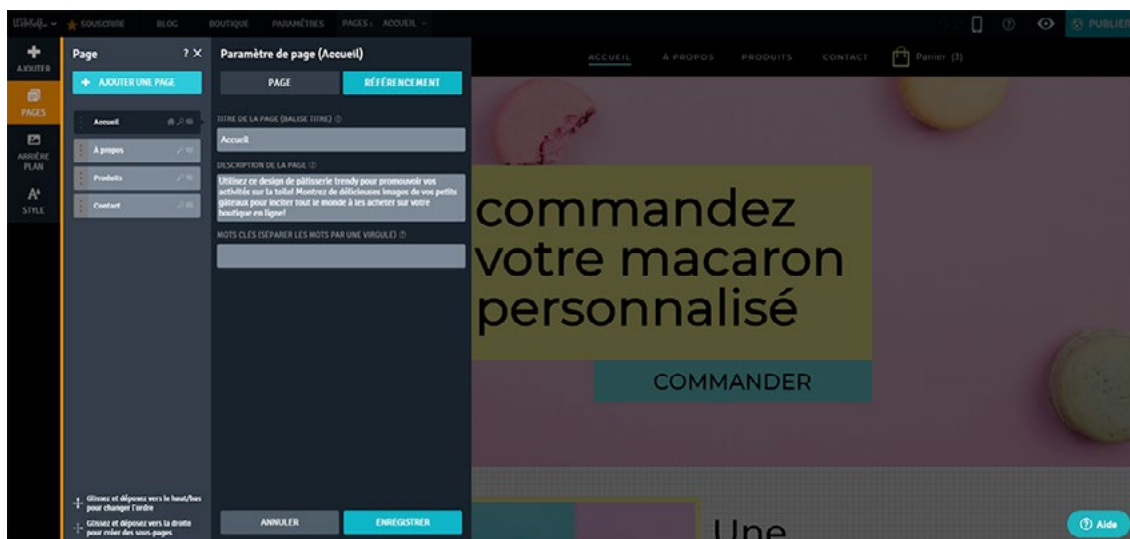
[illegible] SOUSCRIRE BLOG BOUTIQUE PARAMÈTRES PAGES : ACCUEIL

PUBLIER

AJOUTER

PAGES

ARRIÈRE PLAN

STYLE

Page ? ×

+ AJOUTER UNE PAGE

Accueil

À propos

Produits

Contact

Glissez et déposez vers le haut/bas pour changer l'ordre

Glissez et déposez vers la droite pour créer des sous-pages

Paramètre de page (Accueil)

PAGE

RÉFÉRENCEMENT

TITRE DE LA PAGE (BALISE TITRE)

Accueil

DESCRIPTION DE LA PAGE

Utilisez ce design de pâtisserie trendy pour promouvoir vos activités sur la toile! Montrez de délicieuses images de vos petits gâteaux pour inciter tout le monde à les acheter sur votre boutique en ligne!

MOTS CLÉS (SÉPARER LES MOTS PAR UNE VIRGULE)

ANNULER

ENREGISTRER

ACCUEIL À PROPOS PRODUITS CONTACT Panier (3)

commandez votre macaron personnalisé

COMMANDER

Une

Aide